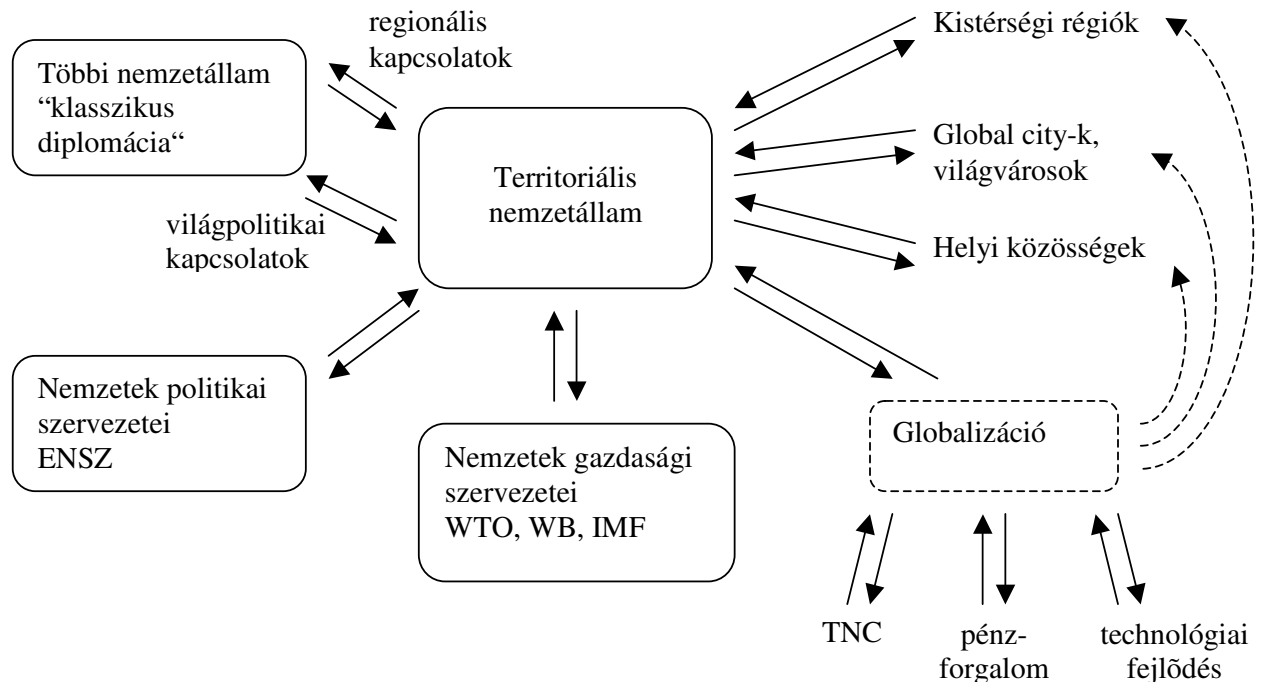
regionális kapcsolatok

Többi nemzetállam "klasszikus diplomácia"

Kistérségi régiók

Global city-k, világvárosok

Territoriális nemzetállam

világpolitikai kapcsolatok

Helyi közösségek

Nemzetek politikai szervezetei ENSZ

Globalizáció

Nemzetek gazdasági szervezetei WTO, WB, IMF

TNC

pénz-forgalom

technológiai fejlõdés